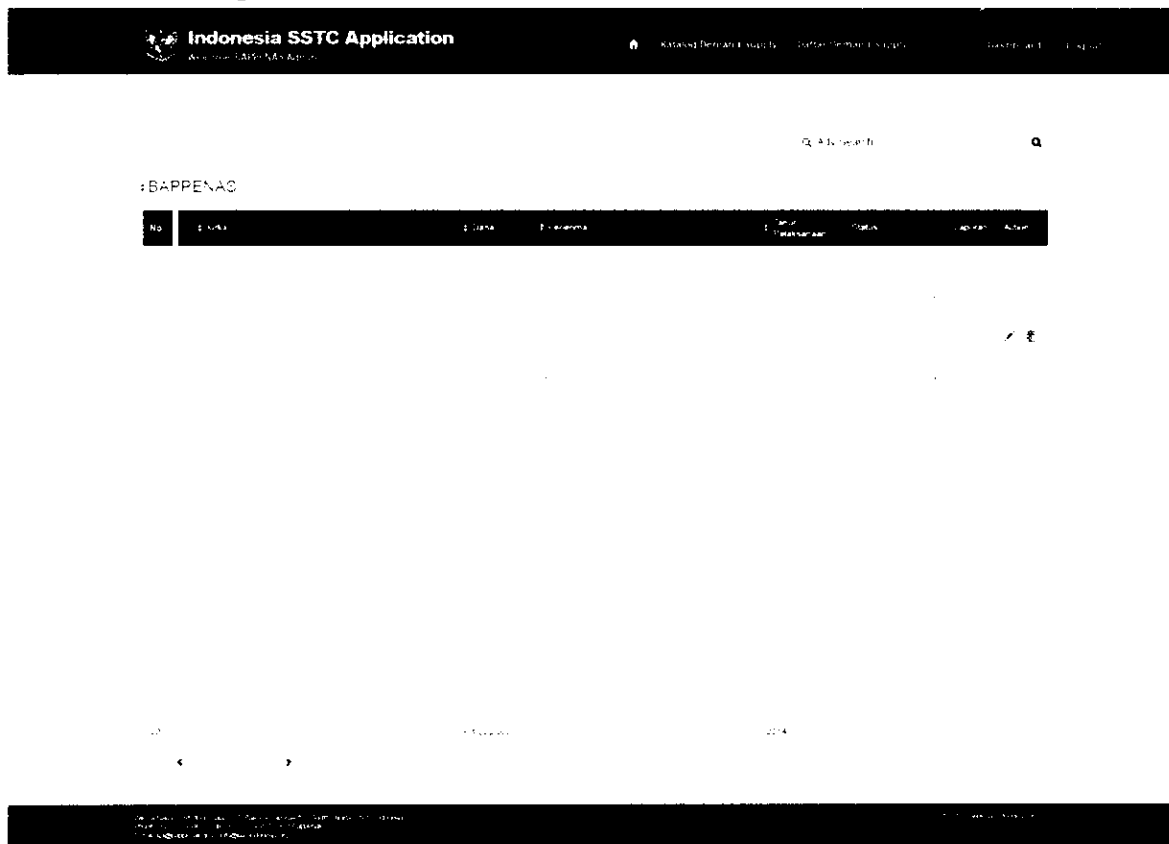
Indonesia SSTC Application
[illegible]

Katalog Pemberi Kapasitas  Daftar Pemberi Kapasitas  Dashboard  Logout

Adv search

BAPPENAS

| No | Judul | Dana | Penerima | Tahun Pelaksanaan | Status | Laporan | Action |
|---|---|---|---|---|---|---|---|

2014

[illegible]